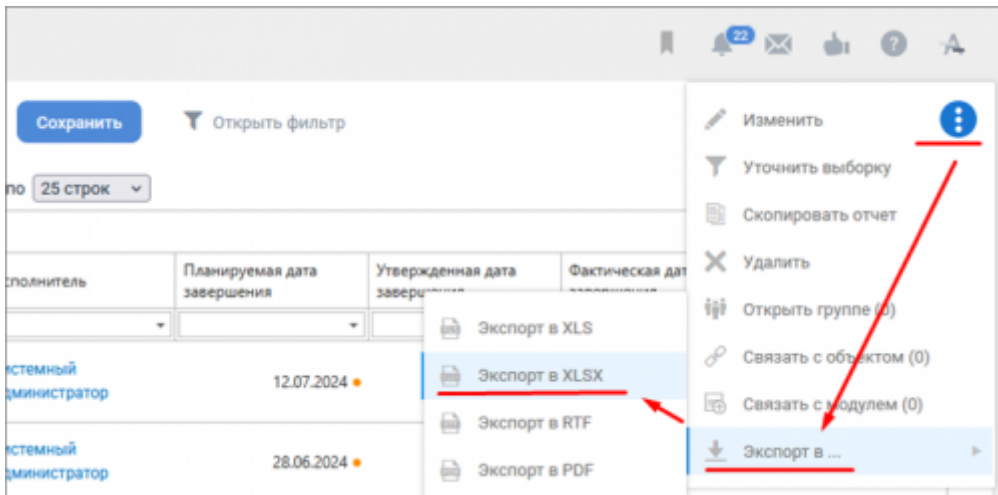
22

Сохранить

Открыть фильтр

по 25 строк

сполнитель

Планируемая дата завершения

Утвержденная дата заверш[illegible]

Фактическая дат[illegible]

истемный администратор

12.07.2024

истемный администратор

28.06.2024

Экспорт в XLS

Экспорт в XLSX

Экспорт в RTF

Экспорт в PDF

Изменить

Уточнить выборку

Скопировать отчет

Удалить

Открыть группе (0)

Связать с объектом (0)

Связать с модулем (0)

Экспорт в ...